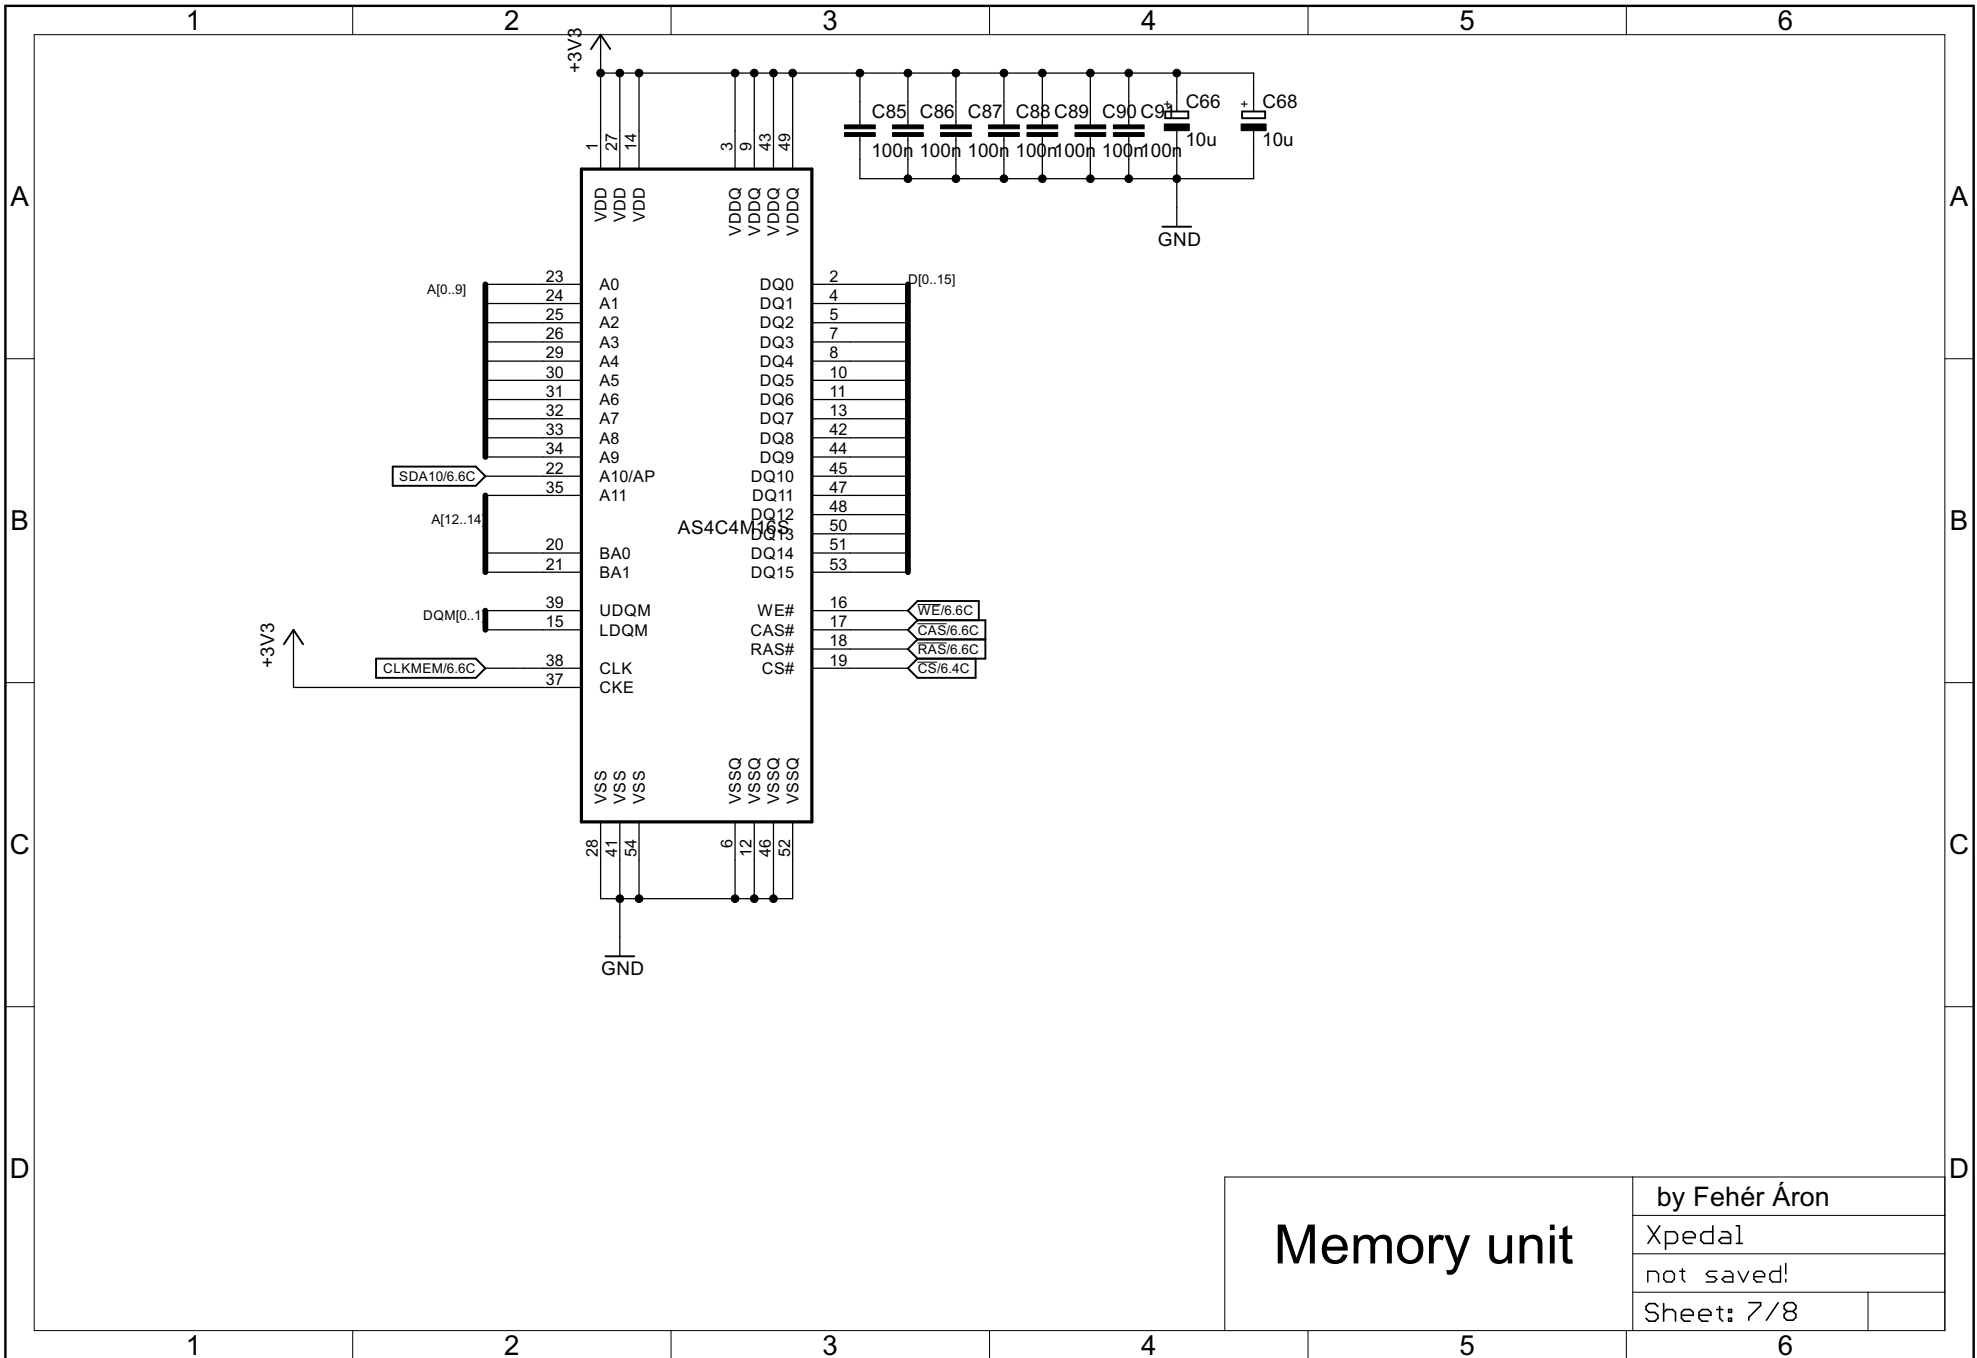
1 2 3 4 5 6

A

+3V3

1 27 14 3 9 43 49

C85 C86 C87 C88 C89 C90 C91 C66 C68

100n 100n 100n 100n 100n 100n 100n 10u 10u

GND

VDD VDD VDD VDDQ VDDQ VDDQ VDDQ

A[0..9]

23 A0
24 A1
25 A2
26 A3
29 A4
30 A5
31 A6
32 A7
33 A8
34 A9

SDA10/6.6C
22 A10/AP
35 A11

A[12..14]

B

AS4C4M16S

20 BA0
21 BA1

DQ0 2
DQ1 4
DQ2 5
DQ3 7
DQ4 8
DQ5 10
DQ6 11
DQ7 13
DQ8 42
DQ9 44
DQ10 45
DQ11 47
DQ12 48
DQ13 50
DQ14 51
DQ15 53

D[0..15]

DQM[0..1]
39 UDQM
15 LDQM

WE# 16 WE/6.6C
CAS# 17 CAS/6.6C
RAS# 18 RAS/6.6C
CS# 19 CS/6.4C

+3V3

CLKMEM/6.6C
38 CLK
37 CKE

VSS VSS VSS VSSQ VSSQ VSSQ VSSQ

C

28 41 54 6 12 46 52

GND

D

Memory unit

by Fehér Áron

Xpedal

not saved!

Sheet: 7/8

1 2 3 4 5 6